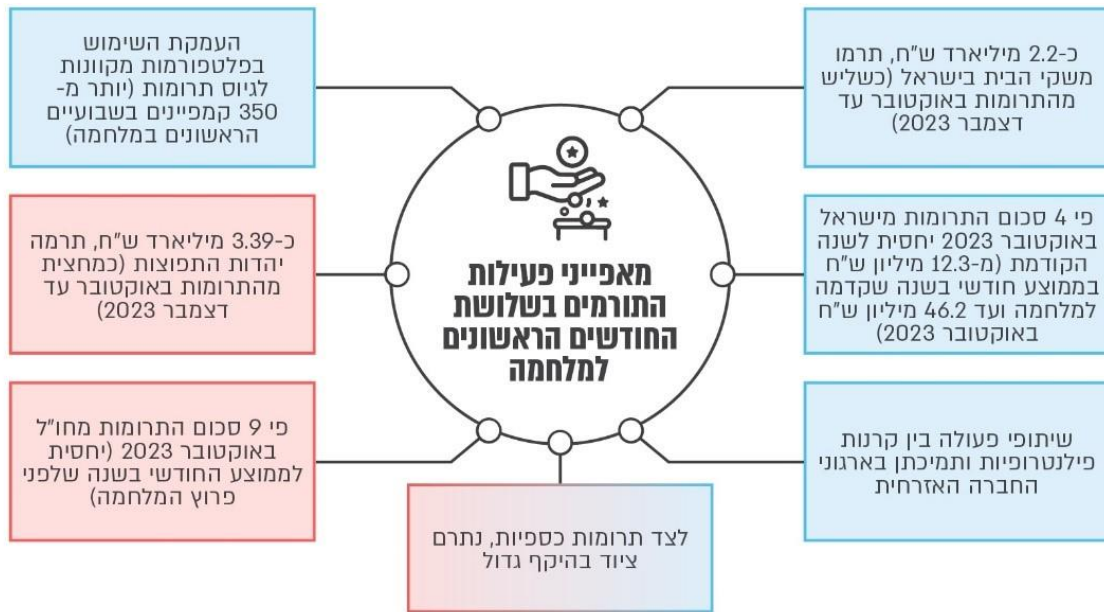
מאפייני פעילות התורמים בשלושת החודשים הראשונים למלחמה

כ-2.2 מיליארד ש"ח, תרמו משקי הבית בישראל (כשליש מהתרומות באוקטובר עד דצמבר 2023)

פי 4 סכום התרומות מישראל באוקטובר 2023 יחסית לשנה הקודמת (מ-12.3 מיליון ש"ח בממוצע חודשי בשנה שקדמה למלחמה ועד 46.2 מיליון ש"ח באוקטובר 2023)

שיתופי פעולה בין קרנות פילנטרופיות ותמיכתן בארגוני החברה האזרחית

לצד תרומות כספיות, נתרם ציוד בהיקף גדול

פי 9 סכום התרומות מחו"ל באוקטובר 2023 (יחסית לממוצע החודשי בשנה שלפני פרוץ המלחמה)

כ-3.39 מיליארד ש"ח, תרמה יהדות התפוצות (כמחצית מהתרומות באוקטובר עד דצמבר 2023)

העמקת השימוש בפלטפורמות מקוונות לגיוס תרומות (יותר מ-350 קמפיינים בשבועיים הראשונים במלחמה)